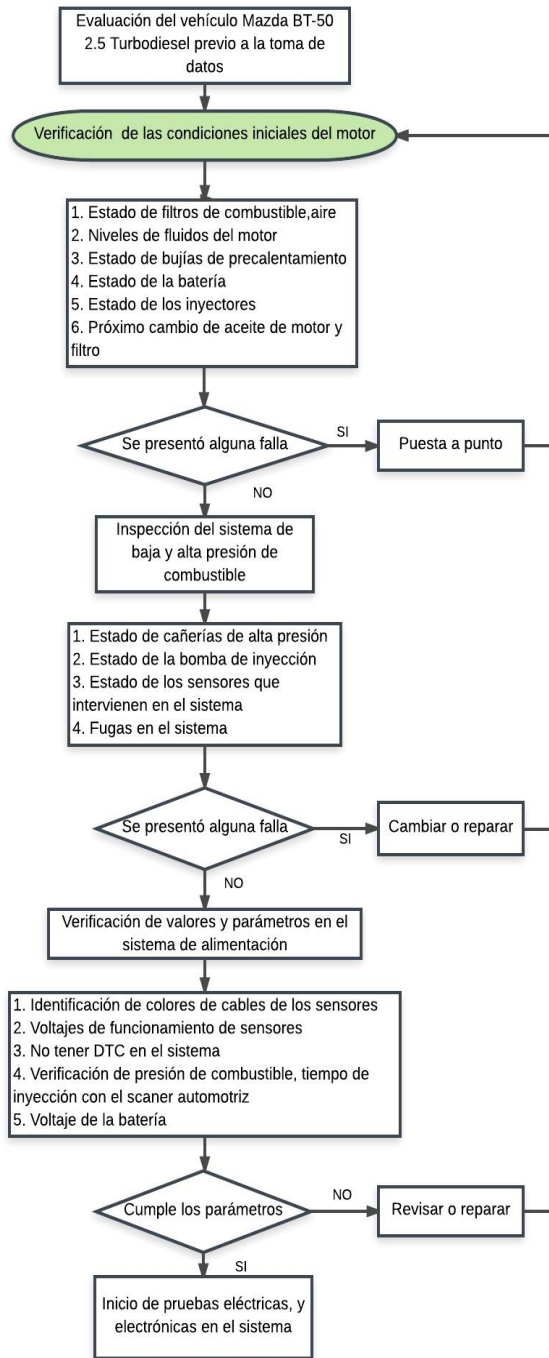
Evaluación del vehículo Mazda BT-50 2.5 Turbodiesel previo a la toma de datos

Verificación de las condiciones iniciales del motor

1. Estado de filtros de combustible,aire
2. Niveles de fluidos del motor
3. Estado de bujías de precalentamiento
4. Estado de la batería
5. Estado de los inyectores
6. Próximo cambio de aceite de motor y filtro

Se presentó alguna falla

SI

Puesta a punto

NO

Inspección del sistema de baja y alta presión de combustible

1. Estado de cañerías de alta presión
2. Estado de la bomba de inyección
3. Estado de los sensores que intervienen en el sistema
4. Fugas en el sistema

Se presentó alguna falla

SI

Cambiar o reparar

NO

Verificación de valores y parámetros en el sistema de alimentación

1. Identificación de colores de cables de los sensores
2. Voltajes de funcionamiento de sensores
3. No tener DTC en el sistema
4. Verificación de presión de combustible, tiempo de inyección con el scaner automotriz
5. Voltaje de la batería

Cumple los parámetros

NO

Revisar o reparar

SI

Inicio de pruebas eléctricas, y electrónicas en el sistema